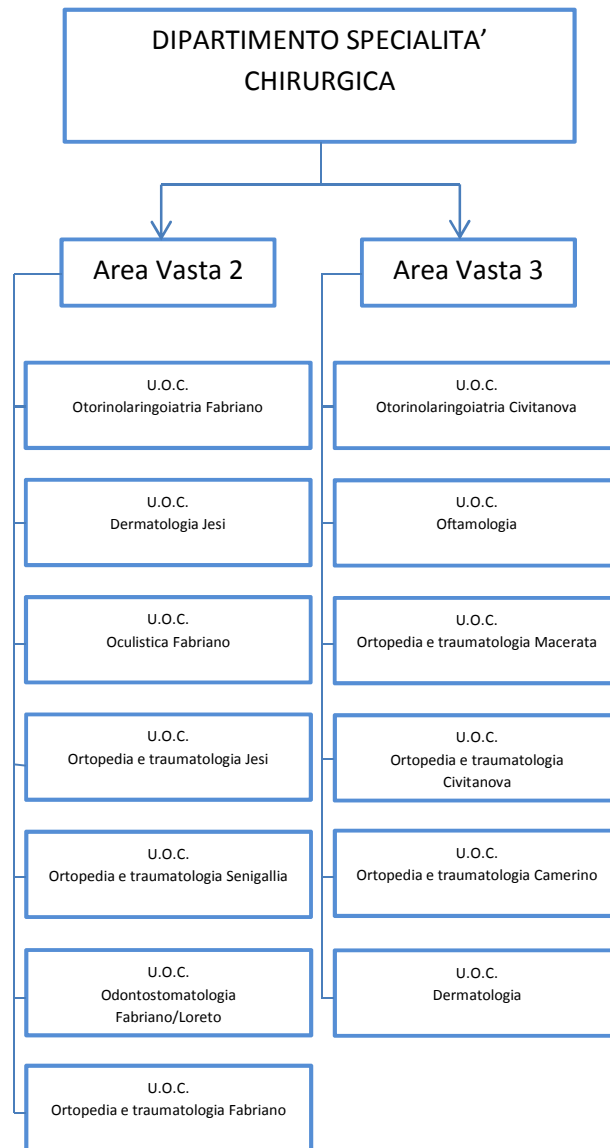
DIPARTIMENTO SPECIALITA' CHIRURGICA

Area Vasta 2

U.O.C.
Otorinolaringoiatria Fabriano

U.O.C.
Dermatologia Jesi

U.O.C.
Oculistica Fabriano

U.O.C.
Ortopedia e traumatologia Jesi

U.O.C.
Ortopedia e traumatologia Senigallia

U.O.C.
Odontostomatologia Fabriano/Loreto

U.O.C.
Ortopedia e traumatologia Fabriano

Area Vasta 3

U.O.C.
Otorinolaringoiatria Civitanova

U.O.C.
Oftamologia

U.O.C.
Ortopedia e traumatologia Macerata

U.O.C.
Ortopedia e traumatologia Civitanova

U.O.C.
Ortopedia e traumatologia Camerino

U.O.C.
Dermatologia